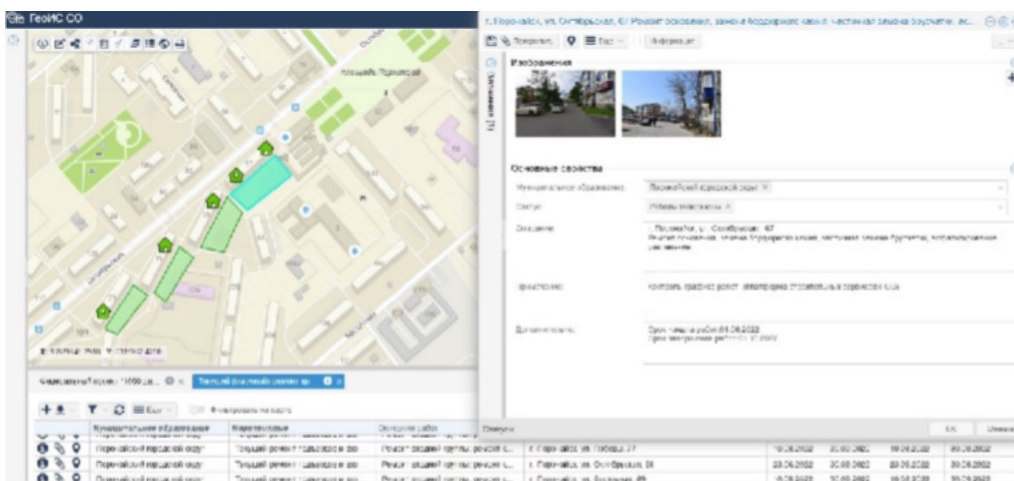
ГеоИС СО

г. Первоуральск, ул. Октябрьская, 67 Ремонт основания, замена бордюрного камня. Частичная замена покрытия, ис...

Изображения

Основные свойства

Муниципальное образование: Первоуральский городской округ

Статус:

Описание: г. Первоуральск, ул. Октябрьская, 67

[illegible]

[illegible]

Дополнительно: Срок начала работ 01.06.2022

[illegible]

Площадь Победы

Первоуральский городской округ

Первоуральский городской округ

Первоуральский городской округ

г. Первоуральск, ул. Победы, 27

г. Первоуральск, ул. Октябрьская, 26

Отмена

ОК